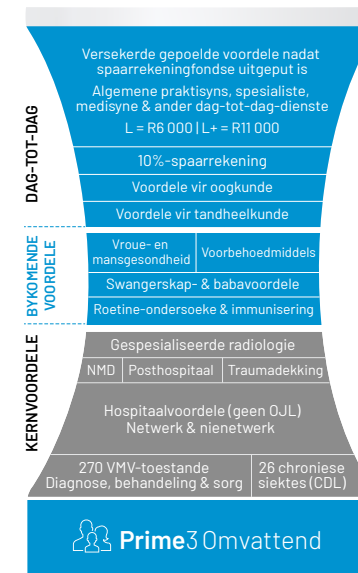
DAG-TOT-DAG

Versekerde gepoelde voordele nadat spaarrekeningfondse uitgeput is

Algemene praktisyns, spesialiste, medisyne & ander dag-tot-dag-dienste

L = R6 000 | L+ = R11 000

10%-spaarrekening

Voordele vir oogkunde

Voordele vir tandheelkunde

BYKOMENDE VOORDELE

Vroue- en mansgesondheid

Voorbehoedmiddels

Swangerskap- & babavoordele

Roetine-ondersoeke & immunisering

KERNVOORDELE

Gespesialiseerde radiologie

NMD

Posthospitaal

Traumadekking

Hospitaalvoordele (geen OJL) Netwerk & nienetwerk

270 VMV-toestande Diagnose, behandeling & sorg

26 chroniese siektes (CDL)

Prime3 Omvattend